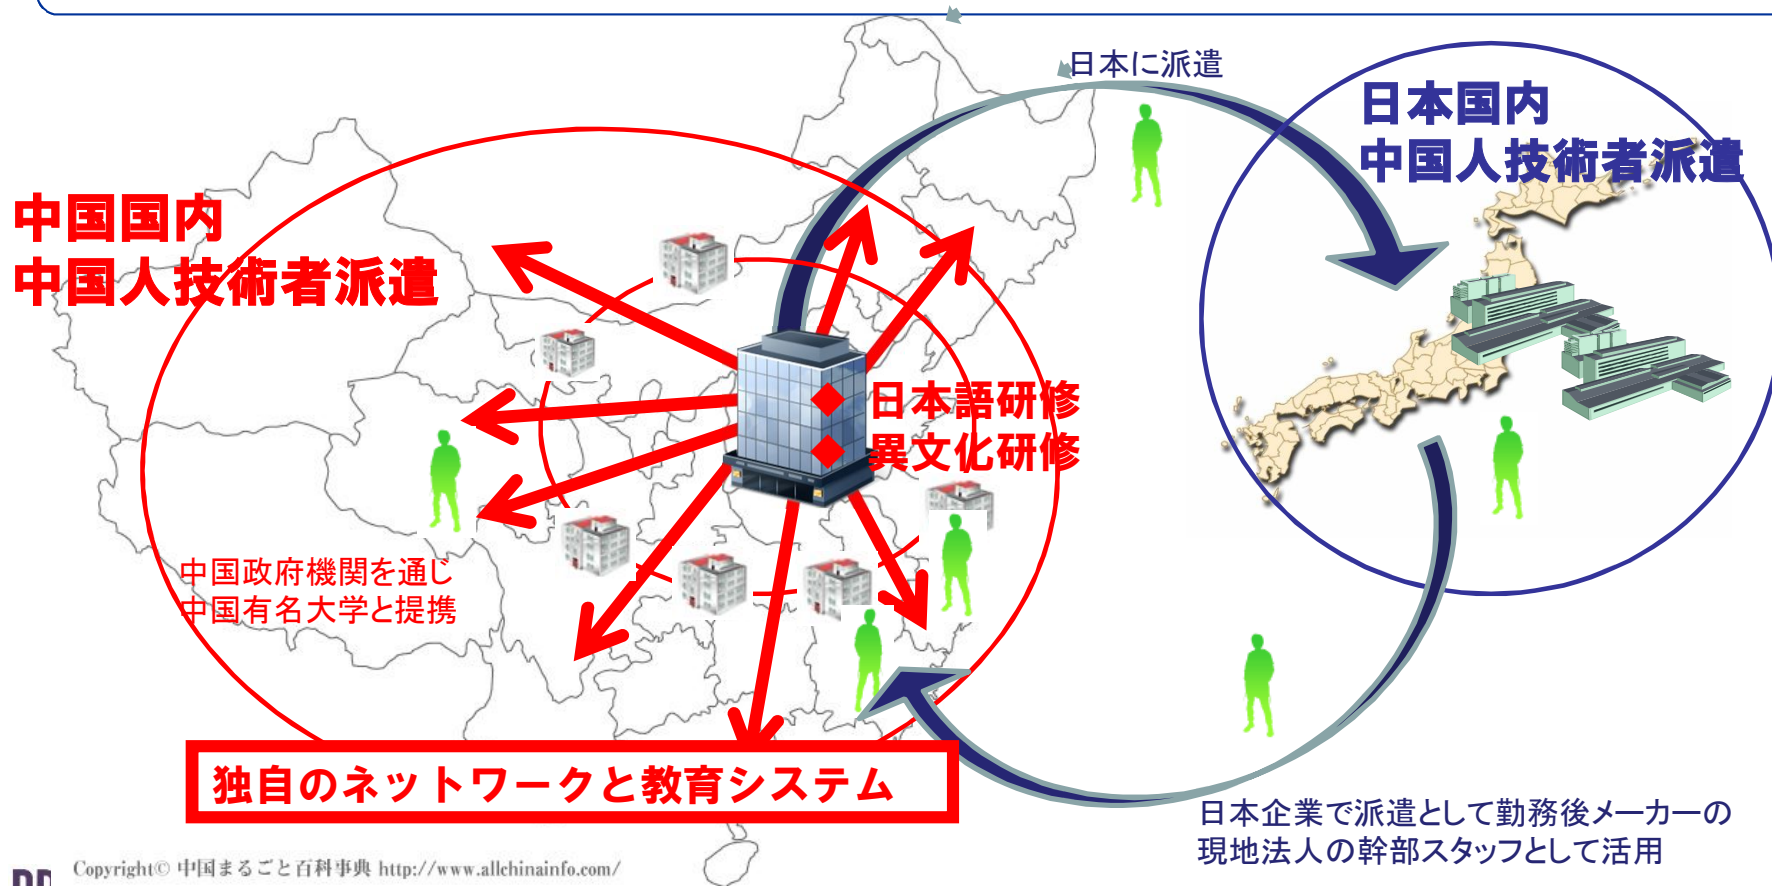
日本に派遣

日本国内
中国人技術者派遣

中国国内
中国人技術者派遣

◆日本語研修
◆異文化研修

中国政府機関を通じ
中国有名大学と提携

独自のネットワークと教育システム

日本企業で派遣として勤務後メーカーの
現地法人の幹部スタッフとして活用

Copyright© 中国まるごと百科事典 http://www.allchinainfo.com/